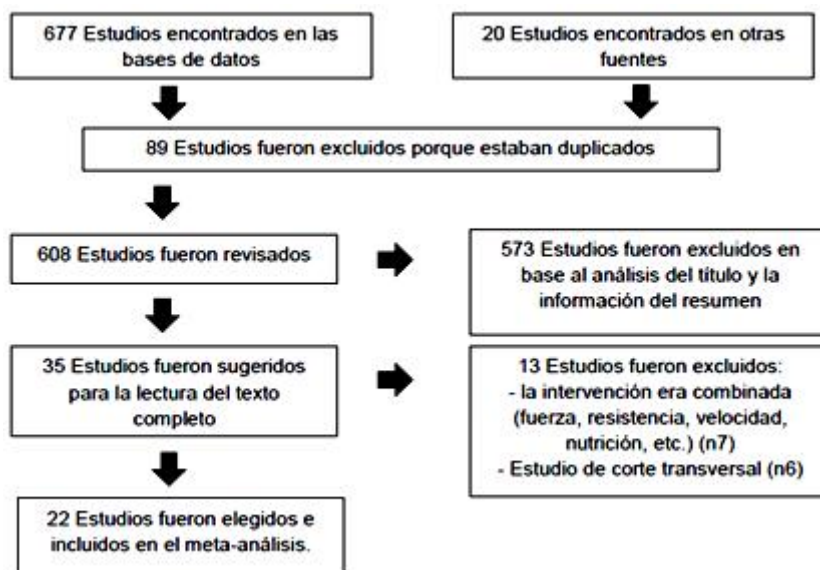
677 Estudios encontrados en las bases de datos

20 Estudios encontrados en otras fuentes

89 Estudios fueron excluidos porque estaban duplicados

608 Estudios fueron revisados

573 Estudios fueron excluidos en base al análisis del título y la información del resumen

35 Estudios fueron sugeridos para la lectura del texto completo

13 Estudios fueron excluidos:
- la intervención era combinada (fuerza, resistencia, velocidad, nutrición, etc.) (n7)
- Estudio de corte transversal (n6)

22 Estudios fueron elegidos e incluidos en el meta-análisis.